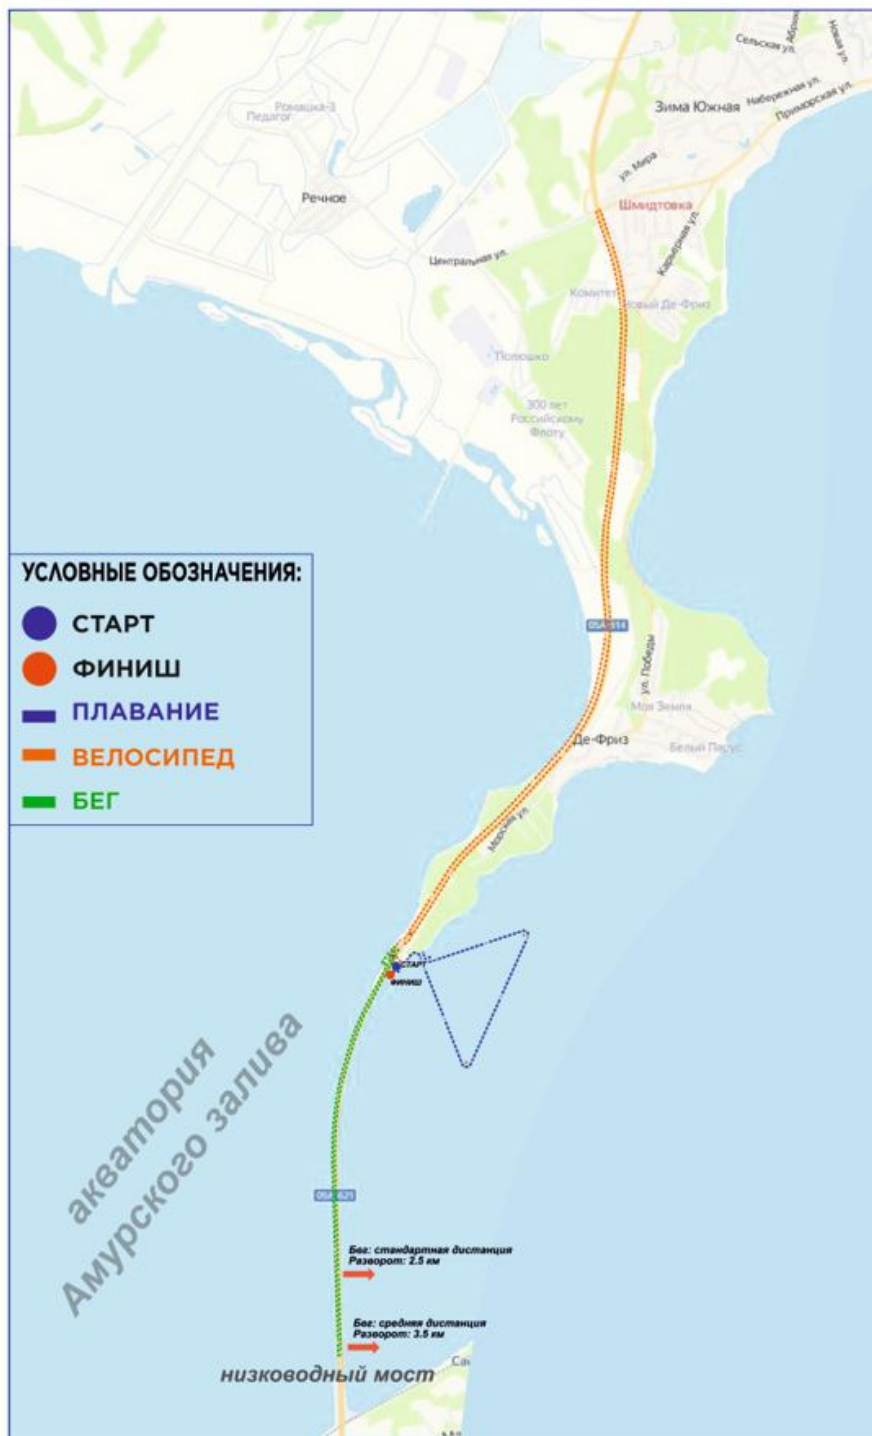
Сельская ул.
Новая ул.
Зима Южная
Набережная ул.
Приморская ул.
Ромашка-3
Педагог
Речное
ул. Мира
Шмидтовка
Центральная ул.
Карьерная ул.
Комитет
Новый Де-Фриз
Полюшко
300 лет Российскому Флоту

УСЛОВНЫЕ ОБОЗНАЧЕНИЯ:
СТАРТ
ФИНИШ
ПЛАВАНИЕ
ВЕЛОСИПЕД
БЕГ

05А-514
ул. Победы
Моя Земля
Де-Фриз
Белый Парус
Морская ул.
СТАРТ
ФИНИШ
акватория Амурского залива
05А-629
Бег: стандартная дистанция
Разворот: 2.5 км
Бег: средняя дистанция
Разворот: 3.5 км
низководный мост